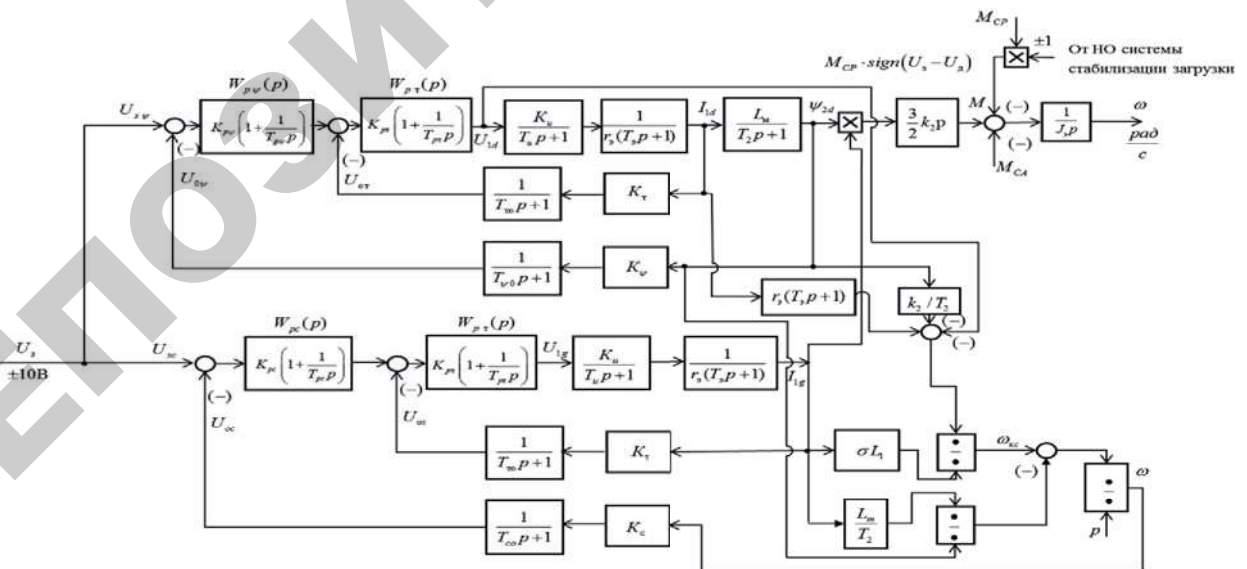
$M_{CP}$

$\pm 1$

От НО системы стабилизации загрузки

$M_{CP} \cdot sign(U_з - U_д)$

$W_{p\psi}(p)$

$W_{pт}(p)$

$U_{з\psi}$

$K_{p\psi}\left(1+\frac{1}{T_{p\psi}p}\right)$

$K_{pт}\left(1+\frac{1}{T_{pт}p}\right)$

$U_{1d}$

$\frac{K_u}{T_u p+1}$

$\frac{1}{r_э(T_э p+1)}$

$I_{1d}$

$\frac{L_м}{T_2 p+1}$

$\psi_{2d}$

$\frac{3}{2}k_2 p$

$M$

$(-)$

$(-)$

$\frac{1}{J_\Sigma p}$

$\omega$

$\frac{рад}{c}$

$M_{CA}$

$(-)$

$U_{0\psi}$

$(-)$

$U_{от}$

$\frac{1}{T_{то}p+1}$

$K_т$

$\frac{1}{T_{\psi 0}p+1}$

$K_\psi$

$r_э(T_э p+1)$

$k_2/T_2$

$(-)$

$(-)$

$W_{pc}(p)$

$W_{pт}(p)$

$U_з$

$\pm 10В$

$U_{зс}$

$K_{pc}\left(1+\frac{1}{T_{pc}p}\right)$

$K_{pт}\left(1+\frac{1}{T_{pт}p}\right)$

$U_{1g}$

$\frac{K_u}{T_u p+1}$

$\frac{1}{r_э(T_э p+1)}$

$I_{1g}$

$(-)$

$U_{oc}$

$(-)$

$U_{от}$

$\frac{1}{T_{то}p+1}$

$K_т$

$\sigma L_1$

$\omega_{кс}$

$(-)$

$\omega$

$\frac{L_м}{T_2}$

$p$

$\frac{1}{T_{co}p+1}$

$K_c$